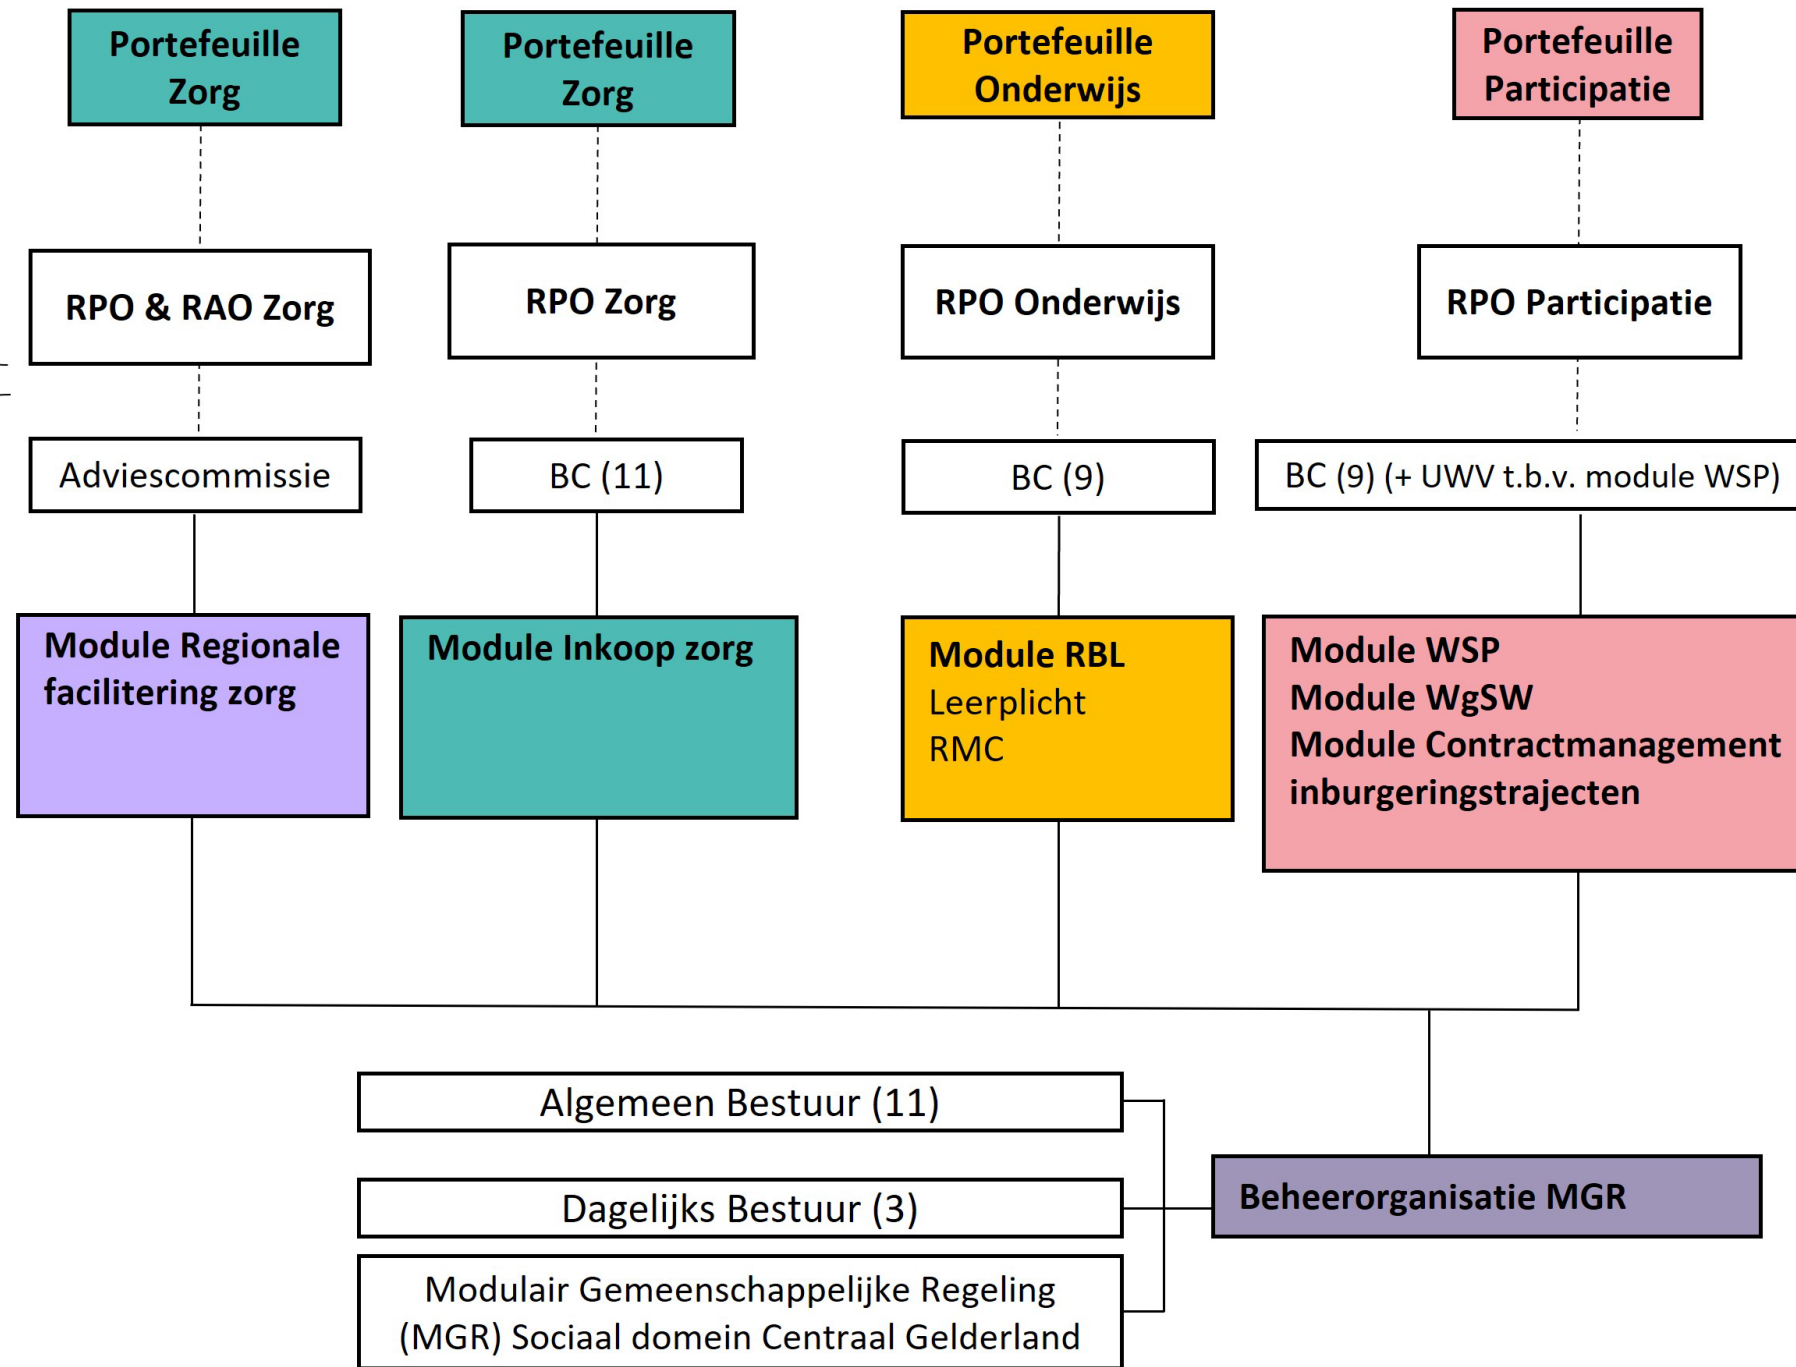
Portefeuille Zorg

Portefeuille Zorg

Portefeuille Onderwijs

Portefeuille Participatie

RPO & RAO Zorg

RPO Zorg

RPO Onderwijs

RPO Participatie

Adviescommissie

BC (11)

BC (9)

BC (9) (+ UWV t.b.v. module WSP)

Module Regionale facilitering zorg

Module Inkoop zorg

Module RBL
Leerplicht
RMC

Module WSP
Module WgSW
Module Contractmanagement inburgeringstrajecten

Algemeen Bestuur (11)

Dagelijks Bestuur (3)

Modulair Gemeenschappelijke Regeling (MGR) Sociaal domein Centraal Gelderland

Beheerorganisatie MGR